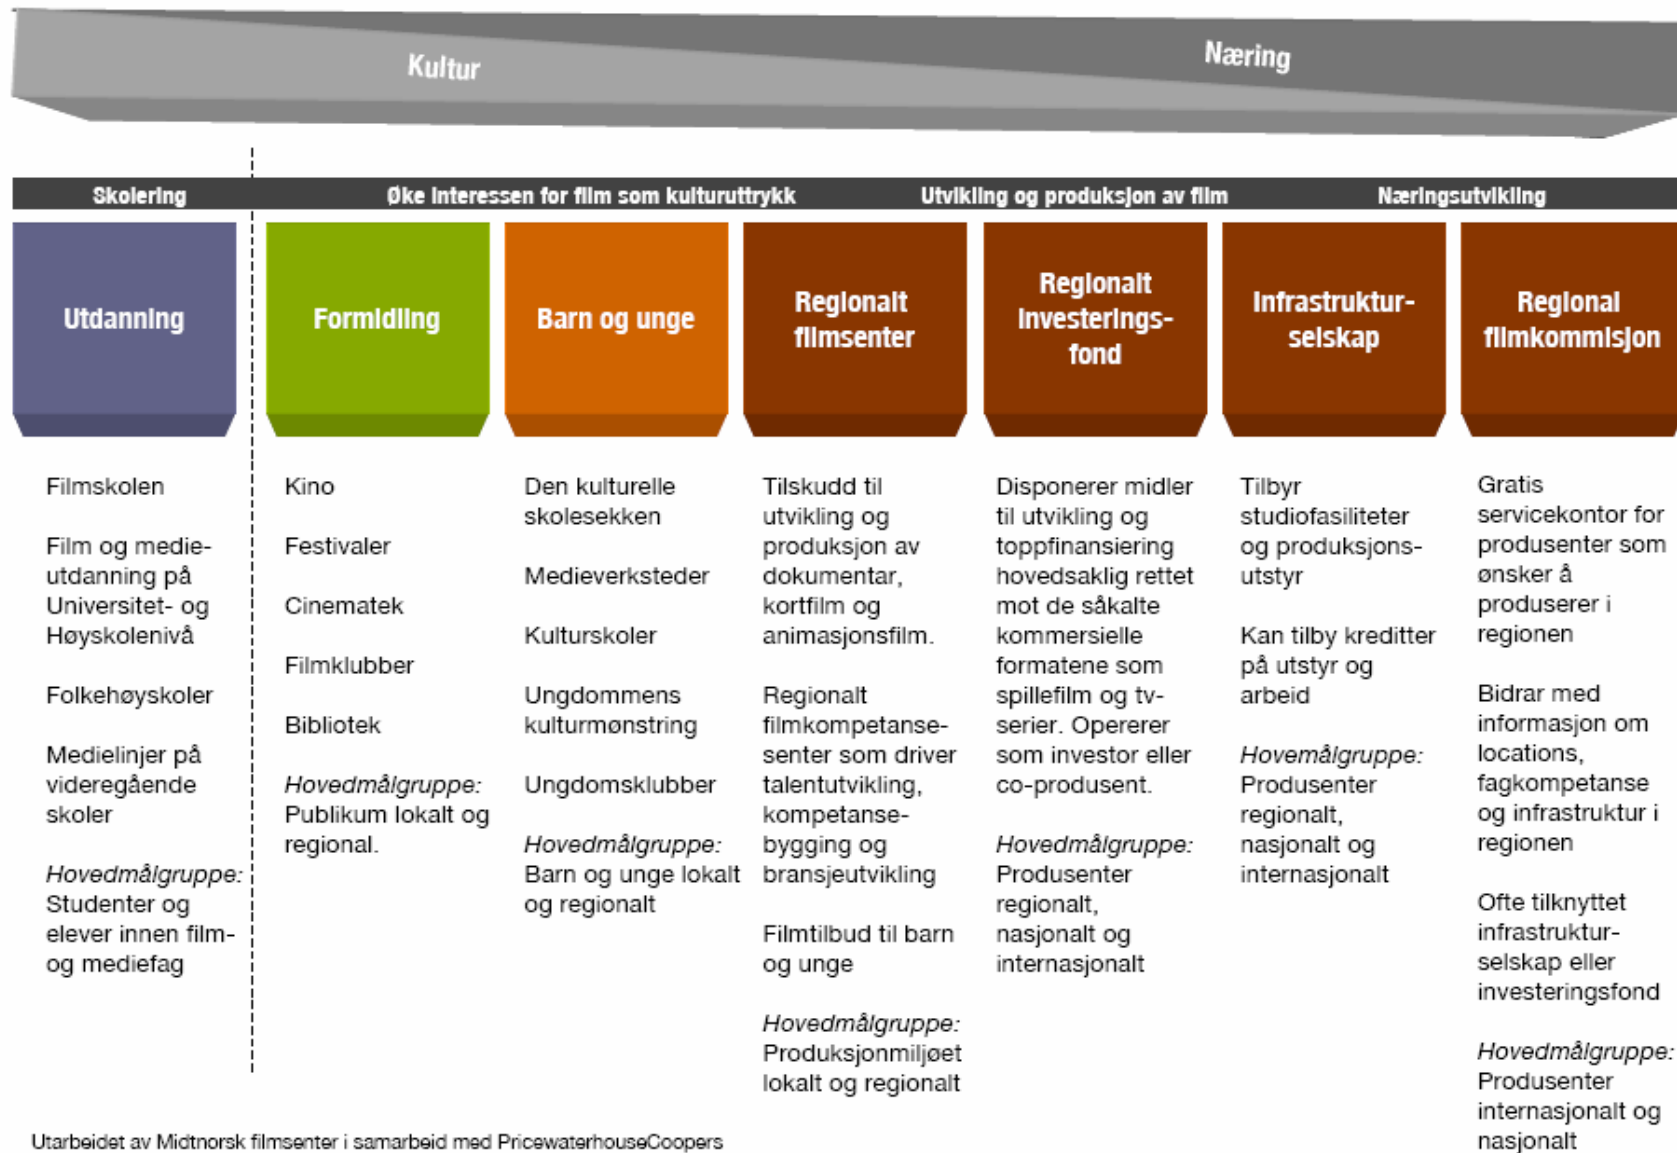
Kultur

Næring

Skolering

Øke interessen for film som kulturuttrykk

Utvikling og produksjon av film

Næringsutvikling

Utdanning

Formidling

Barn og unge

Regionalt filmsenter

Regionalt investeringsfond

Infrastrukturselskap

Regional filmkommisjon

Filmskolen

Film og medieutdanning på Universitet- og Høyskolenivå

Folkehøyskoler

Medielinjer på videregående skoler

*Hovedmålgruppe:* Studenter og elever innen film- og mediefag

Kino

Festivaler

Cinematek

Filmklubber

Bibliotek

*Hovedmålgruppe:* Publikum lokalt og regional.

Den kulturelle skolesekken

Medieverksteder

Kulturskoler

Ungdommens kulturmønstring

Ungdomsklubber

*Hovedmålgruppe:* Barn og unge lokalt og regionalt

Tilskudd til utvikling og produksjon av dokumentar, kortfilm og animasjonsfilm.

Regionalt filmkompetansesenter som driver talentutvikling, kompetansebygging og bransjeutvikling

Filmtilbud til barn og unge

*Hovedmålgruppe:* Produksjonmiljøet lokalt og regionalt

Disponerer midler til utvikling og toppfinansiering hovedsaklig rettet mot de såkalte kommersielle formatene som spillefilm og tv-serier. Opererer som investor eller co-produsent.

*Hovedmålgruppe:* Produsenter regionalt, nasjonalt og internasjonalt

Tilbyr studiofasiliteter og produksjonsutstyr

Kan tilby kreditter på utstyr og arbeid

*Hovemålgruppe:* Produsenter regionalt, nasjonalt og internasjonalt

Gratis servicekontor for produsenter som ønsker å produserer i regionen

Bidrar med informasjon om locations, fagkompetanse og infrastruktur i regionen

Ofte tilknyttet infrastrukturselskap eller investeringsfond

*Hovedmålgruppe:* Produsenter internasjonalt og nasjonalt

Utarbeidet av Midtnorsk filmsenter i samarbeid med PricewaterhouseCoopers